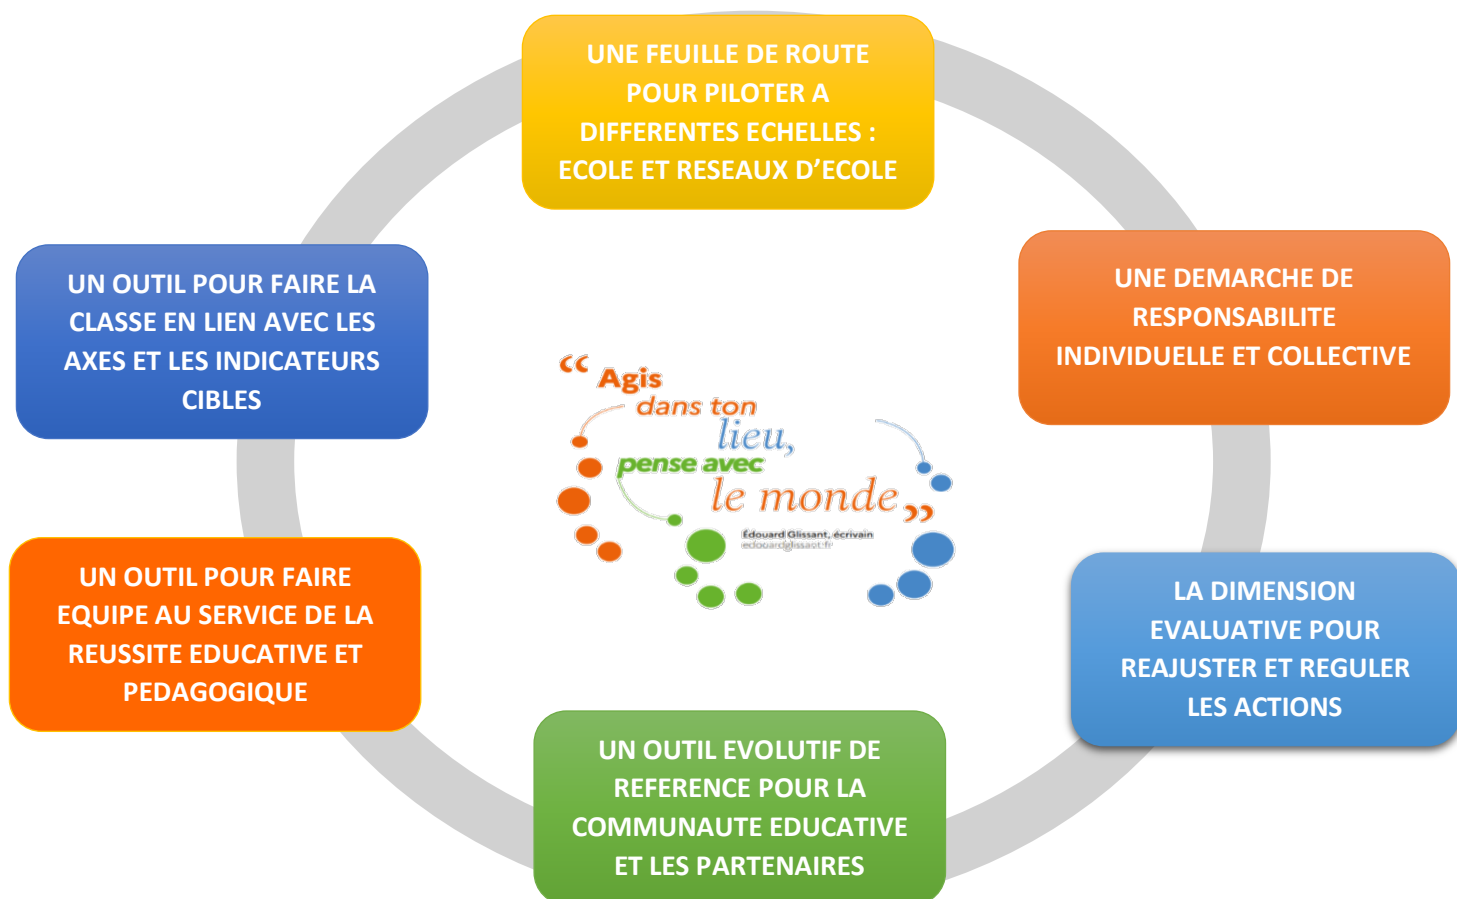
UNE FEUILLE DE ROUTE POUR PILOTER A DIFFERENTES ECHELLES : ECOLE ET RESEAUX D'ECOLE

UNE DEMARCHE DE RESPONSABILITE INDIVIDUELLE ET COLLECTIVE

LA DIMENSION EVALUATIVE POUR REAJUSTER ET REGULER LES ACTIONS

UN OUTIL EVOLUTIF DE REFERENCE POUR LA COMMUNAUTE EDUCATIVE ET LES PARTENAIRES

UN OUTIL POUR FAIRE EQUIPE AU SERVICE DE LA REUSSITE EDUCATIVE ET PEDAGOGIQUE

UN OUTIL POUR FAIRE LA CLASSE EN LIEN AVEC LES AXES ET LES INDICATEURS CIBLES

“ Agis dans ton lieu, pense avec le monde ”

Édouard Glissant, écrivain
edouardglissant.fr